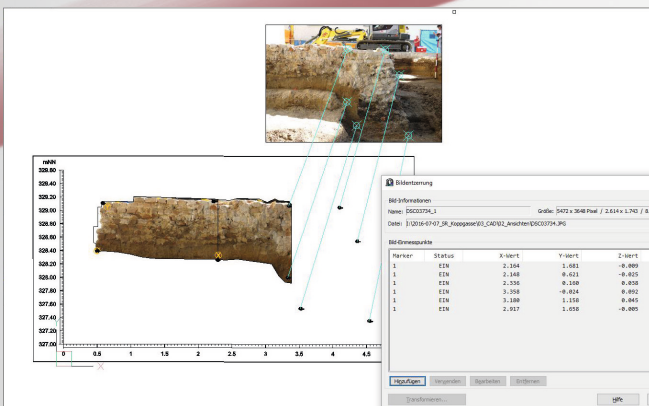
mNN
328.80
328.60
328.40
328.20
328.00
327.80
327.60
327.40
327.20
327.00
0
0.5
1
1.5
2
2.5
3
3.5
4
4.5

Bildentzerrung

Bild-Informationen
Name: DSC03734_1
Größe: 5472 x 3648 Pixel / 2.614 x 1.743 / 8.
Datei: I:\2016-07-07_SR_Koppgasse\03_CAD\02_Ansichten\DSC03734.JPG

Bild-Einmesspunkte

| Marker | Status | X-Wert | Y-Wert | Z-Wert |
|---|---|---|---|---|
| 1 | EIN | 2.164 | 1.681 | -0.009 |
| 1 | EIN | 2.148 | 0.621 | -0.025 |
| 1 | EIN | 2.536 | 0.160 | 0.038 |
| 1 | EIN | 3.358 | -0.024 | 0.092 |
| 1 | EIN | 3.180 | 1.158 | 0.045 |
| 1 | EIN | 2.917 | 1.658 | -0.005 |

Hinzufügen
Verbinden
Bearbeiten
Entfernen
Transformieren...
Hilfe